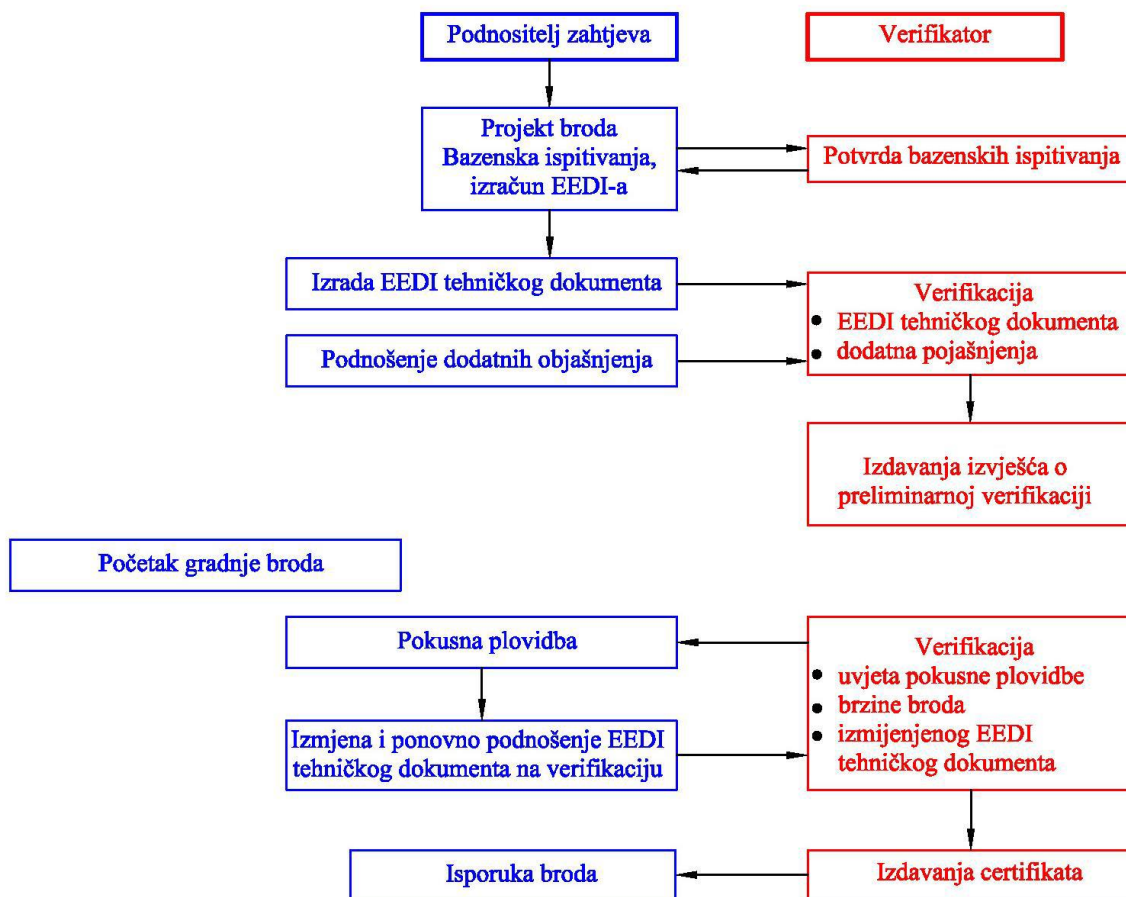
Podnositelj zahtjeva

Verifikator

Projekt broda
Bazenska ispitivanja, izračun EEDI-a

Potvrda bazenskih ispitivanja

Izrada EEDI tehničkog dokumenta

Verifikacija
- EEDI tehničkog dokumenta
- dodatna pojašnjenja

Podnošenje dodatnih objašnjenja

Izdavanja izvješća o preliminarnoj verifikaciji

Početak gradnje broda

Pokusna plovidba

Verifikacija
- uvjeta pokusne plovidbe
- brzine broda
- izmijenjenog EEDI tehničkog dokumenta

Izmjena i ponovno podnošenje EEDI tehničkog dokumenta na verifikaciju

Isporuka broda

Izdavanja certifikata